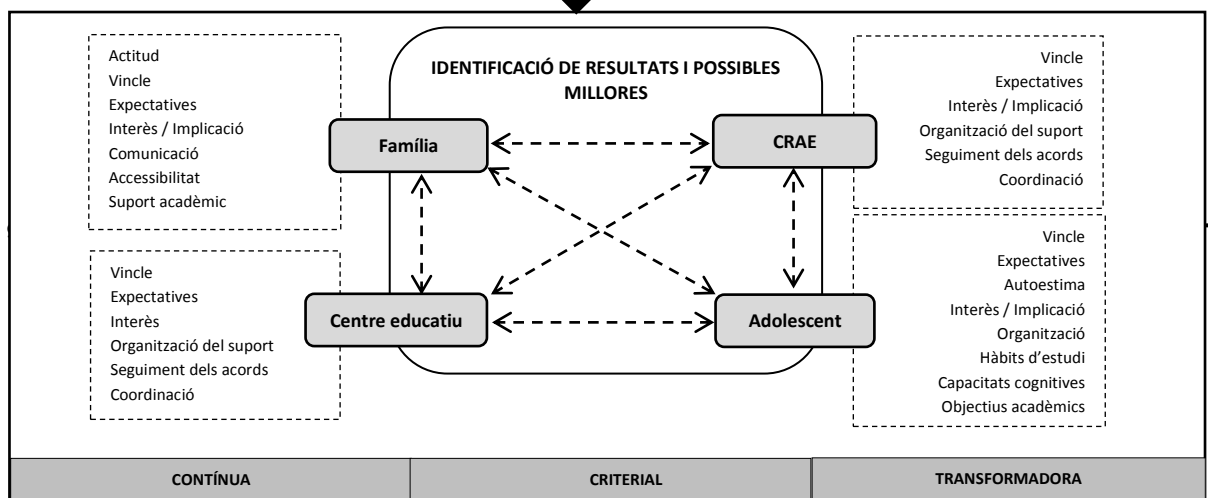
IDENTIFICACIÓ DE RESULTATS I POSSIBLES MILLORES

Actitud
Vincle
Expectatives
Interès / Implicació
Comunicació
Accessibilitat
Suport acadèmic

Família

CRAE

Vincle
Expectatives
Interès / Implicació
Organització del suport
Seguiment dels acords
Coordinació

Vincle
Expectatives
Interès
Organització del suport
Seguiment dels acords
Coordinació

Centre educatiu

Adolescent

Vincle
Expectatives
Autoestima
Interès / Implicació
Organització
Hàbits d'estudi
Capacitats cognitives
Objectius acadèmics

| CONTÍNUA | CRITERIAL | TRANSFORMADORA |
|---|---|---|